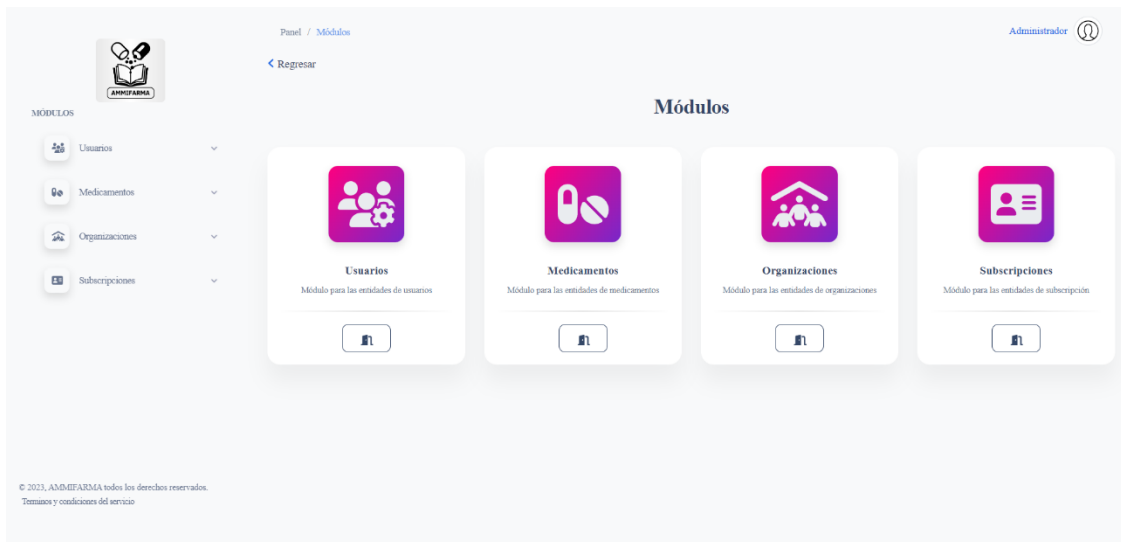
AMMIFARMA

MÓDULOS

Usuarios

Medicamentos

Organizaciones

Subscripciones

© 2023, AMMIFARMA todos los derechos reservados.
Terminos y condiciones del servicio

Panel / Módulos

Regresar

Administrador

Módulos

Usuarios
Módulo para las entidades de usuarios

Medicamentos
Módulo para las entidades de medicamentos

Organizaciones
Módulo para las entidades de organizaciones

Subscripciones
Módulo para las entidades de subscripción